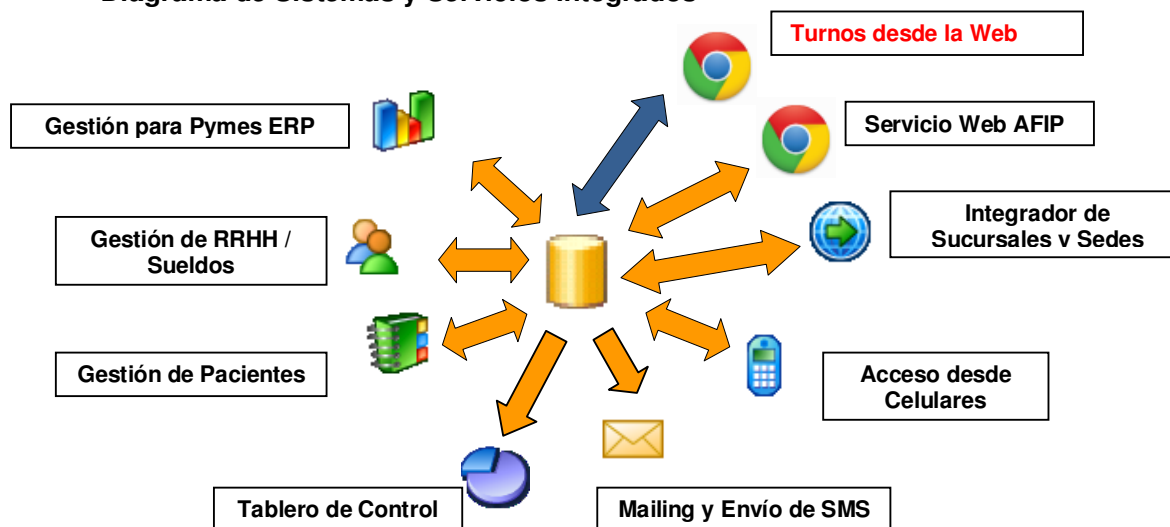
Diagrama de Sistemas y Servicios Integrados

Turnos desde la Web

Gestión para Pymes ERP

Servicio Web AFIP

Integrador de Sucursales y Sedes

Gestión de RRHH / Sueldos

Gestión de Pacientes

Acceso desde Celulares

Tablero de Control

Mailing y Envío de SMS